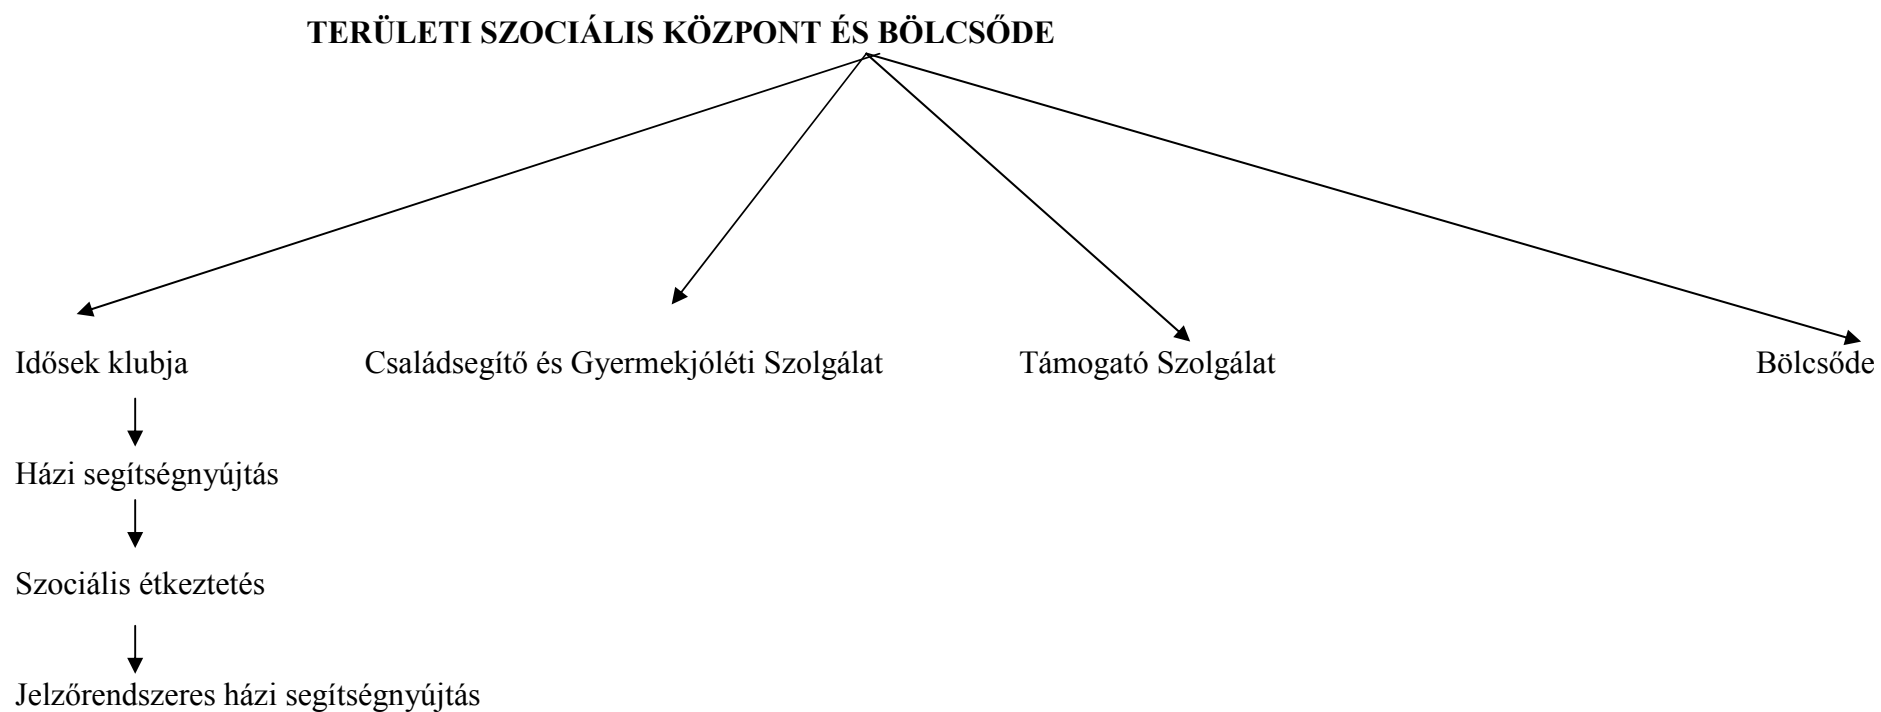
TERÜLETI SZOCIÁLIS KÖZPONT ÉS BÖLCSŐDE

Idősek klubja

Családsegítő és Gyermekjóléti Szolgálat

Támogató Szolgálat

Bölcsőde

Házi segítségnyújtás

Szociális étkeztetés

Jelzőrendszeres házi segítségnyújtás